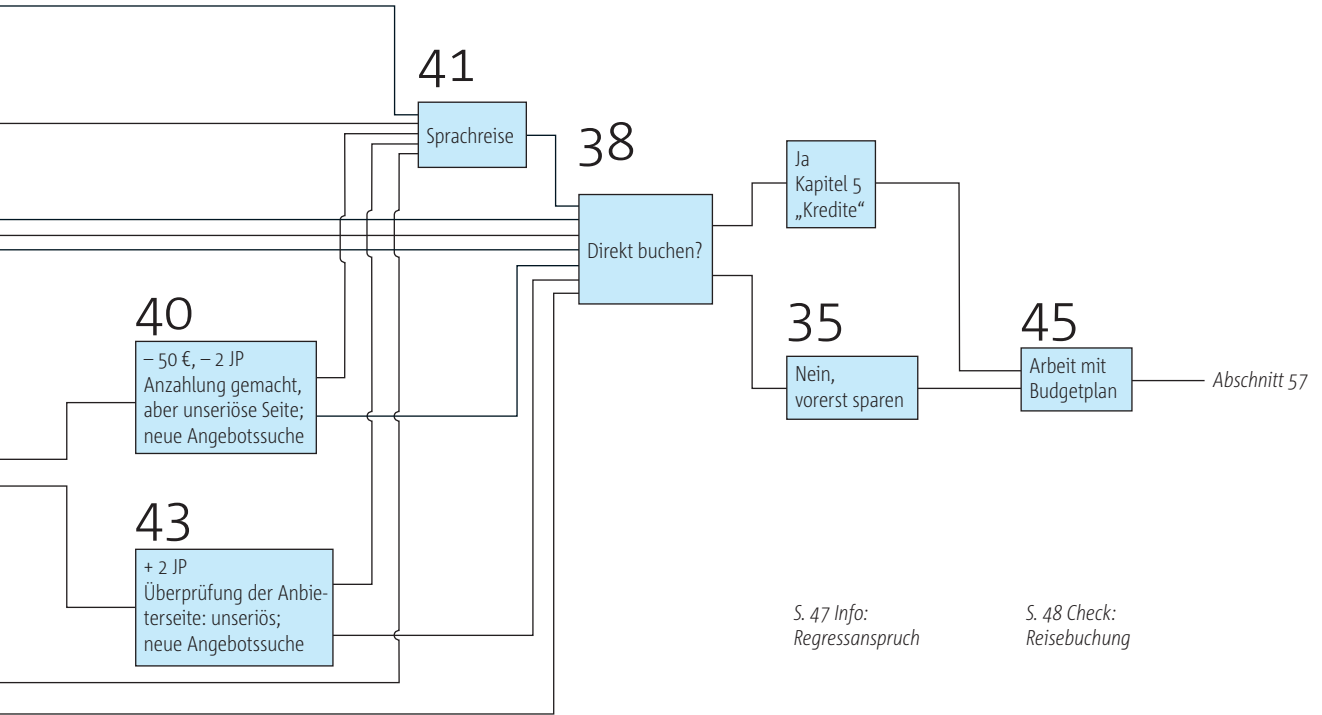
41

Sprachreise

38

Direkt buchen?

Ja
Kapitel 5
„Kredite“

40

– 50 €, – 2 JP
Anzahlung gemacht, aber unseriöse Seite; neue Angebotssuche

35

Nein,
vorerst sparen

45

Arbeit mit Budgetplan

Abschnitt 57

43

+ 2 JP
Überprüfung der Anbieterseite: unseriös; neue Angebotssuche

S. 47 Info:
Regressanspruch

S. 48 Check:
Reisebuchung